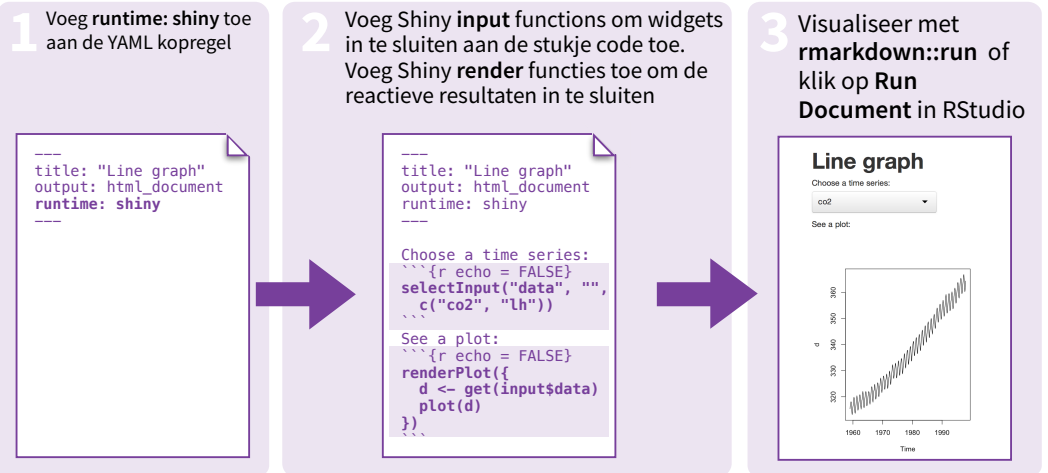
1 Voeg **runtime: shiny** toe aan de YAML kopregel

---
title: "Line graph"
output: html_document
**runtime: shiny**
---

2 Voeg Shiny **input** functions om widgets in te sluiten aan de stukje code toe. Voeg Shiny **render** functies toe om de reactieve resultaten in te sluiten

---
title: "Line graph"
output: html_document
runtime: shiny
---

Choose a time series:
```{r echo = FALSE}
**selectInput("data", "",
c("co2", "lh"))**
```
See a plot:
```{r echo = FALSE}
**renderPlot({
d <- get(input$data)
plot(d)
})**
```

3 Visualiseer met **rmarkdown::run** of klik op **Run Document** in RStudio

Line graph
Choose a time series:
co2
See a plot:
360
350
340
330
320
d
1960 1970 1980 1990
Time